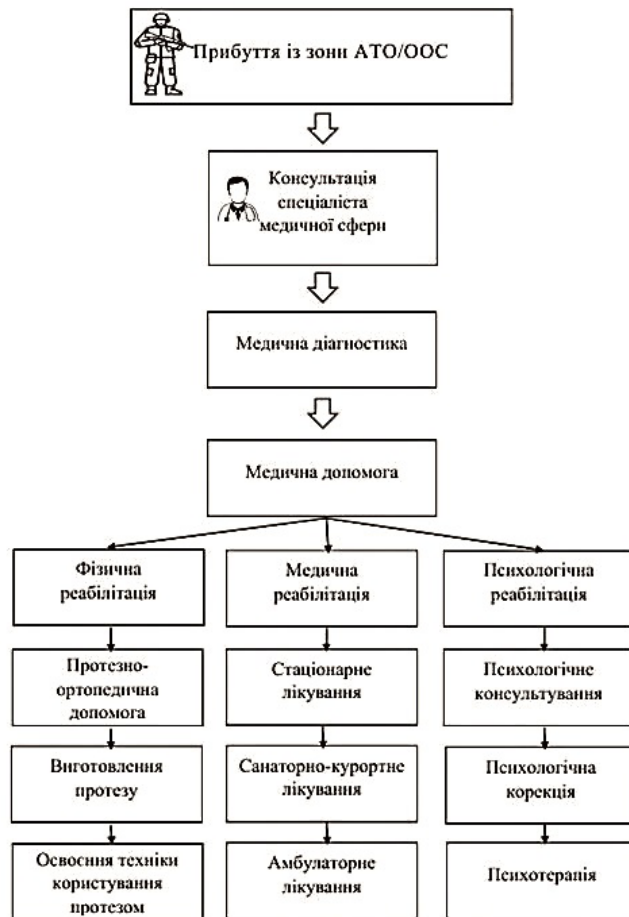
Прибуття із зони АТО/ООС

Консультація спеціаліста медичної сфери

Медична діагностика

Медична допомога

Фізична реабілітація

Протезно-ортопедична допомога

Виготовлення протезу

Освоєння техніки користування протезом

Медична реабілітація

Стаціонарне лікування

Санаторно-курортне лікування

Амбулаторне лікування

Психологічна реабілітація

Психологічне консультування

Психологічна корекція

Психотерапія